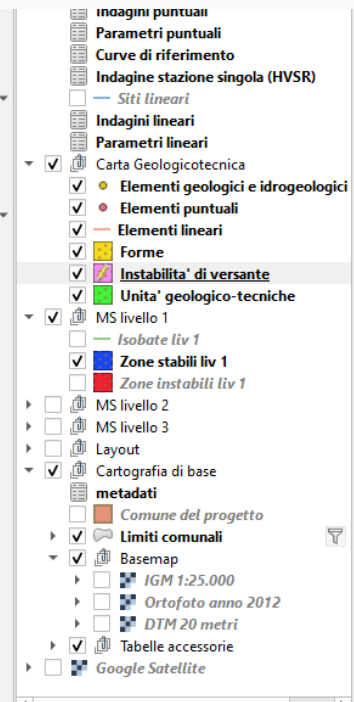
Indagini puntuali
Parametri puntuali
Curve di riferimento
Indagine stazione singola (HVSR)
Siti lineari
Indagini lineari
Parametri lineari
Carta Geologicotecnica
Elementi geologici e idrogeologici
Elementi puntuali
Elementi lineari
Forme
Instabilita' di versante
Unita' geologico-tecniche
MS livello 1
Isobate liv 1
Zone stabili liv 1
Zone instabili liv 1
MS livello 2
MS livello 3
Layout
Cartografia di base
metadati
Comune del progetto
Limiti comunali
Basemap
IGM 1:25.000
Ortofoto anno 2012
DTM 20 metri
Tabelle accessorie
Google Satellite